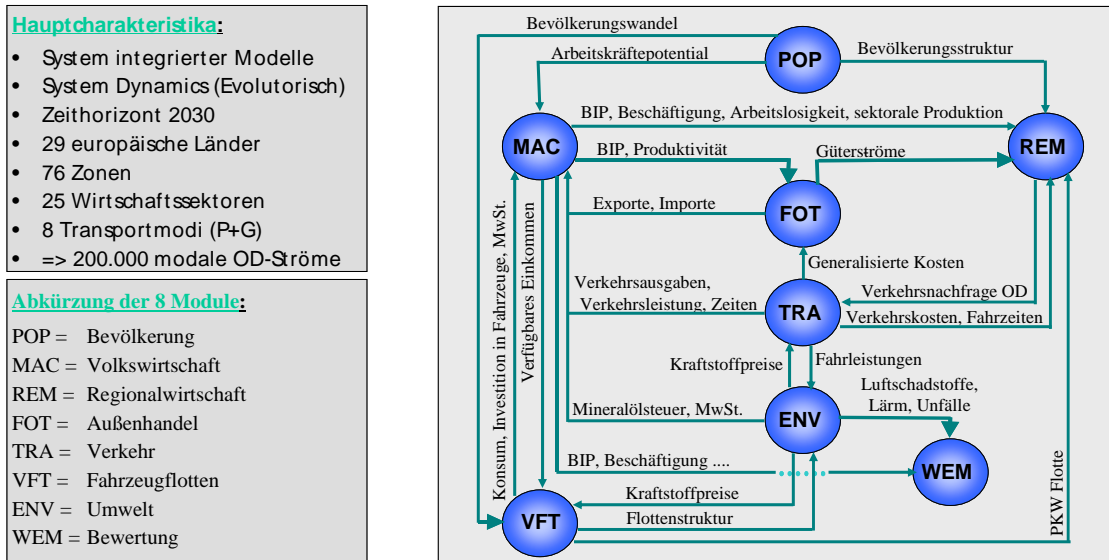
Hauptcharakteristika:

- System integrierter Modelle
- System Dynamics (Evolutorisch)
- Zeithorizont 2030
- 29 europäische Länder
- 76 Zonen
- 25 Wirtschaftssektoren
- 8 Transportmodi (P+G)
- => 200.000 modale OD-Ströme

Abkürzung der 8 Module:

POP = Bevölkerung
MAC = Volkswirtschaft
REM = Regionalwirtschaft
FOT = Außenhandel
TRA = Verkehr
VFT = Fahrzeugflotten
ENV = Umwelt
WEM = Bewertung

Bevölkerungswandel
Arbeitskräftepotential
POP
Bevölkerungsstruktur
BIP, Beschäftigung, Arbeitslosigkeit, sektorale Produktion
MAC
BIP, Produktivität
Güterströme
REM
Exporte, Importe
FOT
Generalisierte Kosten
Verkehrsausgaben, Verkehrsleistung, Zeiten
TRA
Verkehrsnachfrage OD
Verkehrskosten, Fahrzeiten
Kraftstoffpreise
Fahrleistungen
Luftschadstoffe, Lärm, Unfälle
Mineralölsteuer, MwSt.
ENV
BIP, Beschäftigung ....
WEM
Kraftstoffpreise
Flottenstruktur
VFT
Konsum, Investition in Fahrzeuge, MwSt.
Verfügbares Einkommen
PKW Flotte